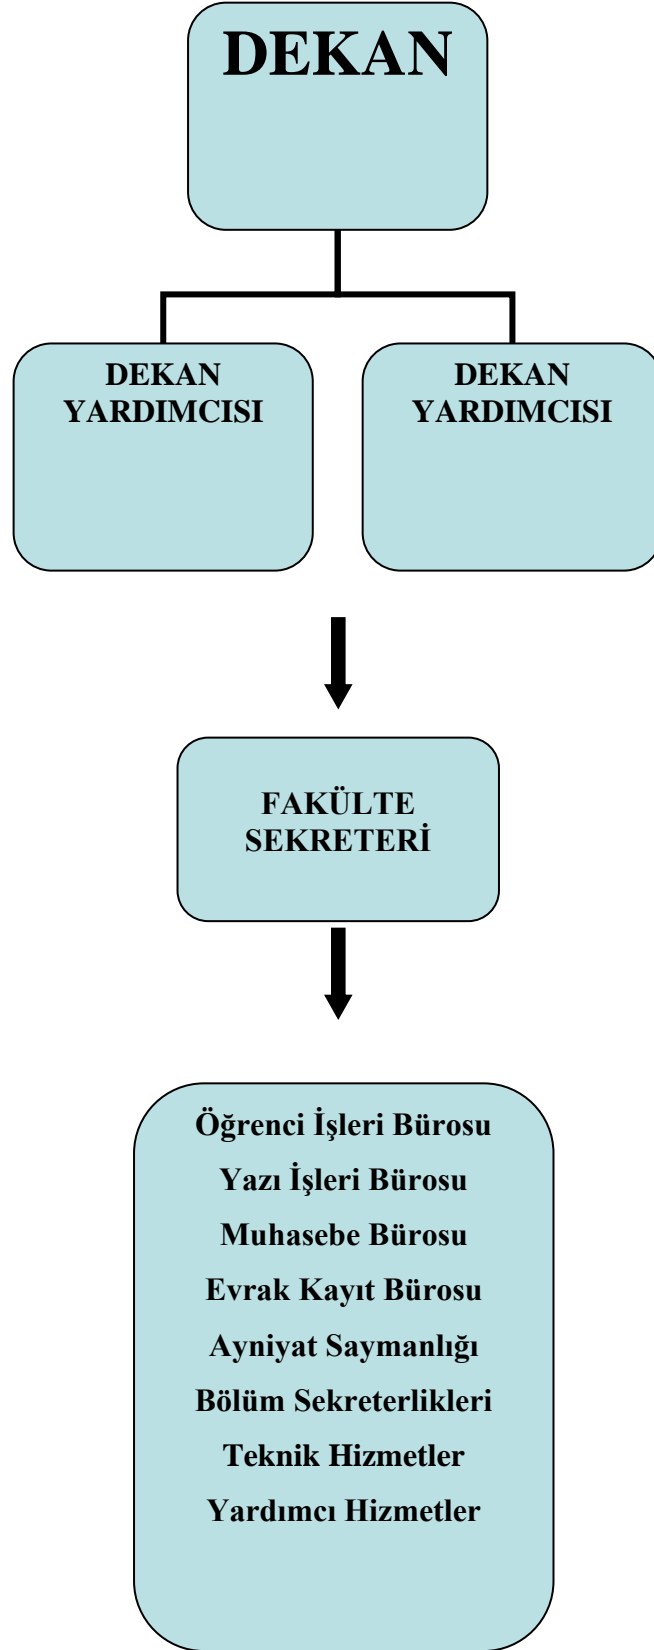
DEKAN

DEKAN YARDIMCISI

DEKAN YARDIMCISI

FAKÜLTE SEKRETERİ

Öğrenci İşleri Bürosu
Yazı İşleri Bürosu
Muhasebe Bürosu
Evrak Kayıt Bürosu
Ayniyat Saymanlığı
Bölüm Sekreterlikleri
Teknik Hizmetler
Yardımcı Hizmetler